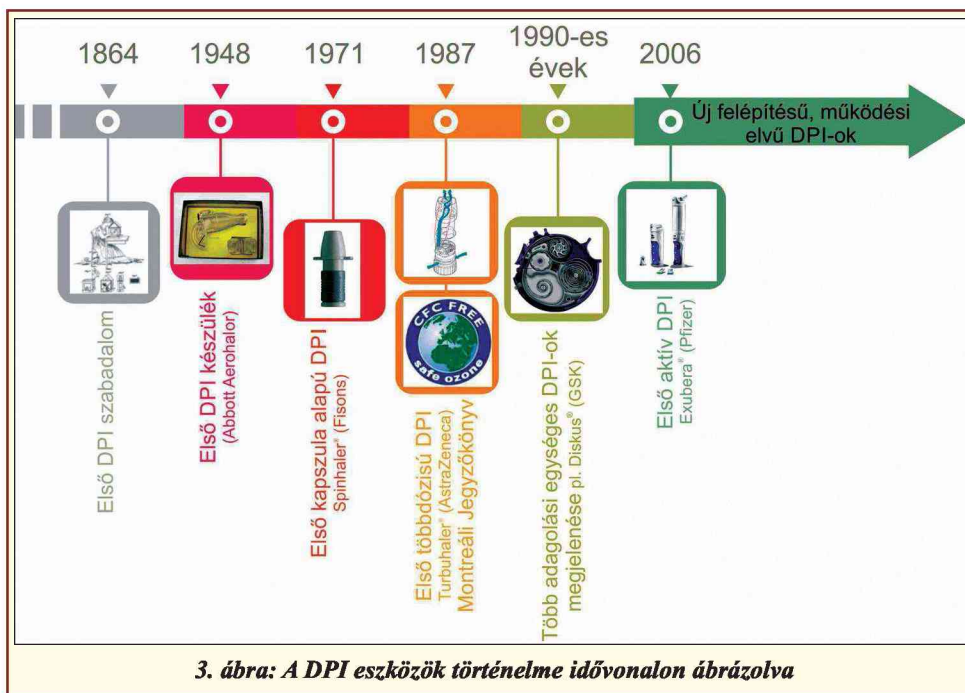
1864

1948

1971

1987

1990-es évek

2006

Új felépítésű, működési elvű DPI-ok

Első DPI szabadalom

Első DPI készülék (Abbott Aerohalor)

Első kapszula alapú DPI Spinhaler® (Fisons)

CFC FREE safe ozone

Első többdózisú DPI Turbuhaler® (AstraZeneca) Montreáli Jegyzőkönyv

Több adagolási egységes DPI-ok megjelenése pl. Diskus® (GSK)

Első aktív DPI Exubera® (Pfizer)

3. ábra: A DPI eszközök történelme idővonalon ábrázolva